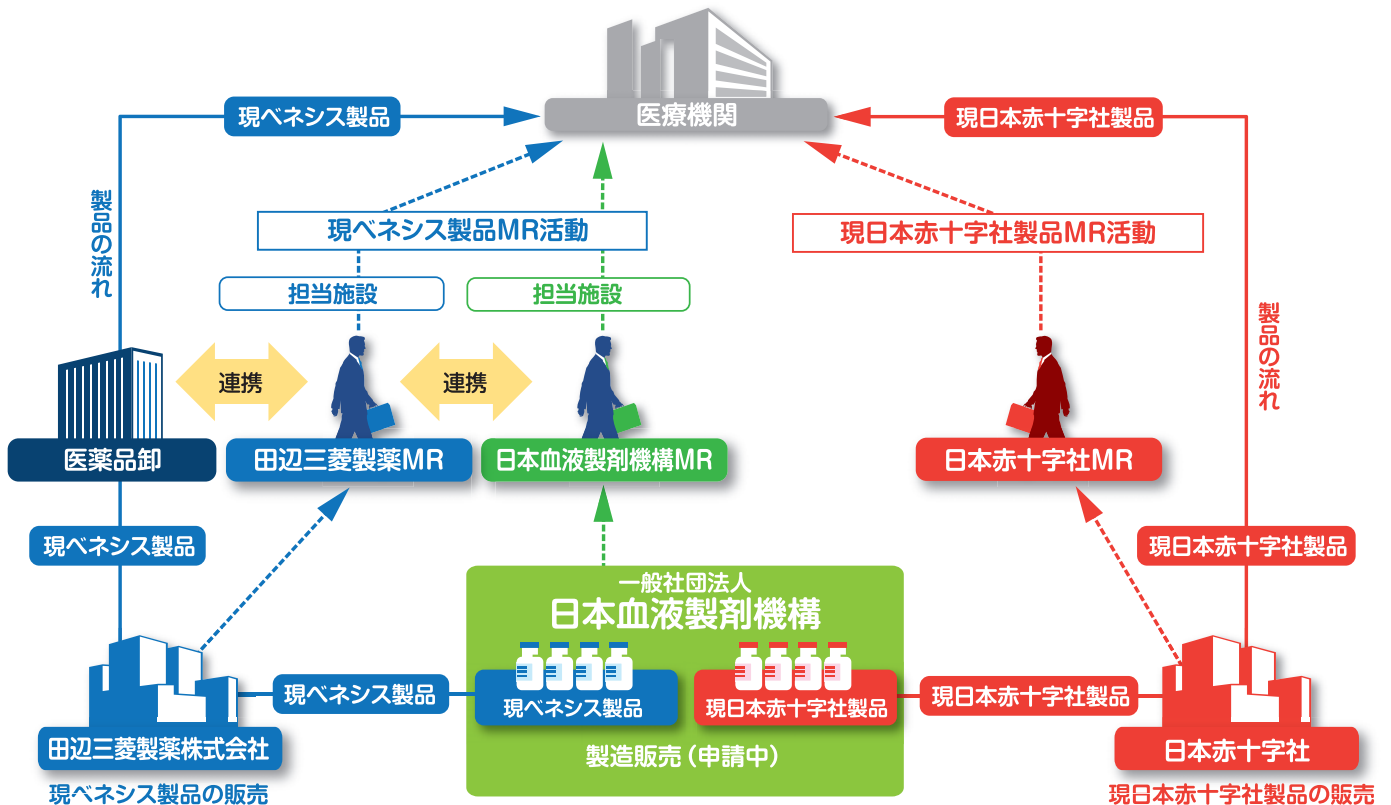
医療機関

現ベネシス製品

現日本赤十字社製品

製品の流れ

現ベネシス製品MR活動

現日本赤十字社製品MR活動

担当施設

担当施設

製品の流れ

連携

連携

医薬品卸

田辺三菱製薬MR

日本血液製剤機構MR

日本赤十字社MR

現ベネシス製品

現日本赤十字社製品

一般社団法人
日本血液製剤機構

現ベネシス製品

現ベネシス製品

現日本赤十字社製品

現日本赤十字社製品

田辺三菱製薬株式会社

製造販売（申請中）

日本赤十字社

現ベネシス製品の販売

現日本赤十字社製品の販売